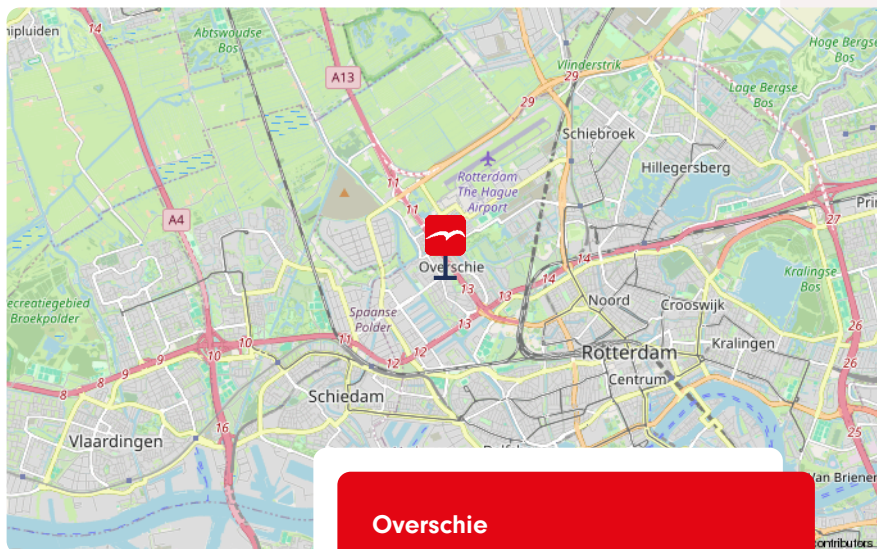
hipluiden
14
Abtswoudse Bos
A13
Vlinderstrik
29
Hoge Bergse Bos
Lage Bergse Bos
29
Schiebroek
Hillegersberg
Rotterdam The Hague Airport
11
11
A4
27
Prin
Overschie
14
14
13
13
Kralingse Bos
ecreatiegebied Broekpolder
Spaanse Polder
Noord
Crooswijk
13
26
11
10
10
9
12
12
Rotterdam
Kralingen
8
9
8
Centrum
26
Schiedam
Vlaardingen
16
25
Van Brienen
Overschie
contributors